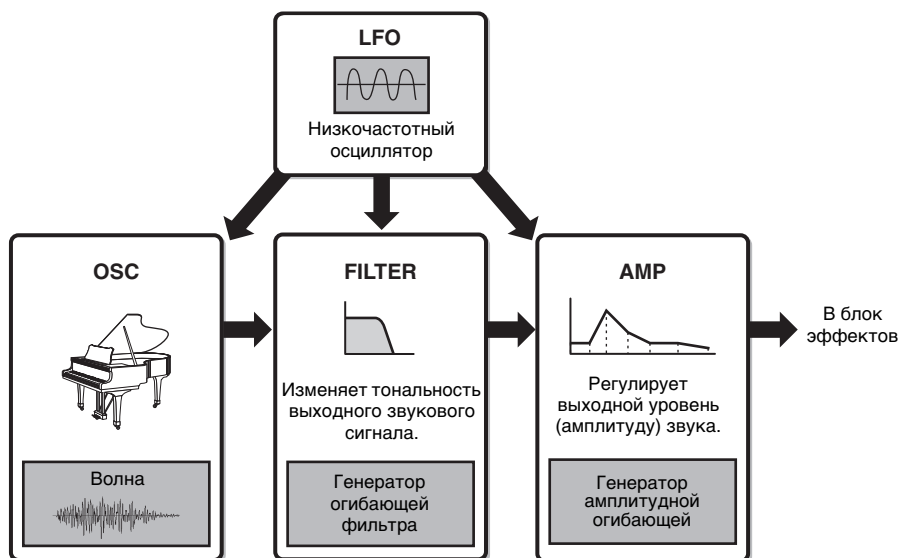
LFO

Низкочастотный осциллятор

OSC

Волна

FILTER

Изменяет тональность выходного звукового сигнала.

Генератор огибающей фильтра

AMP

Регулирует выходной уровень (амплитуду) звука.

Генератор амплитудной огибающей

В блок эффектов